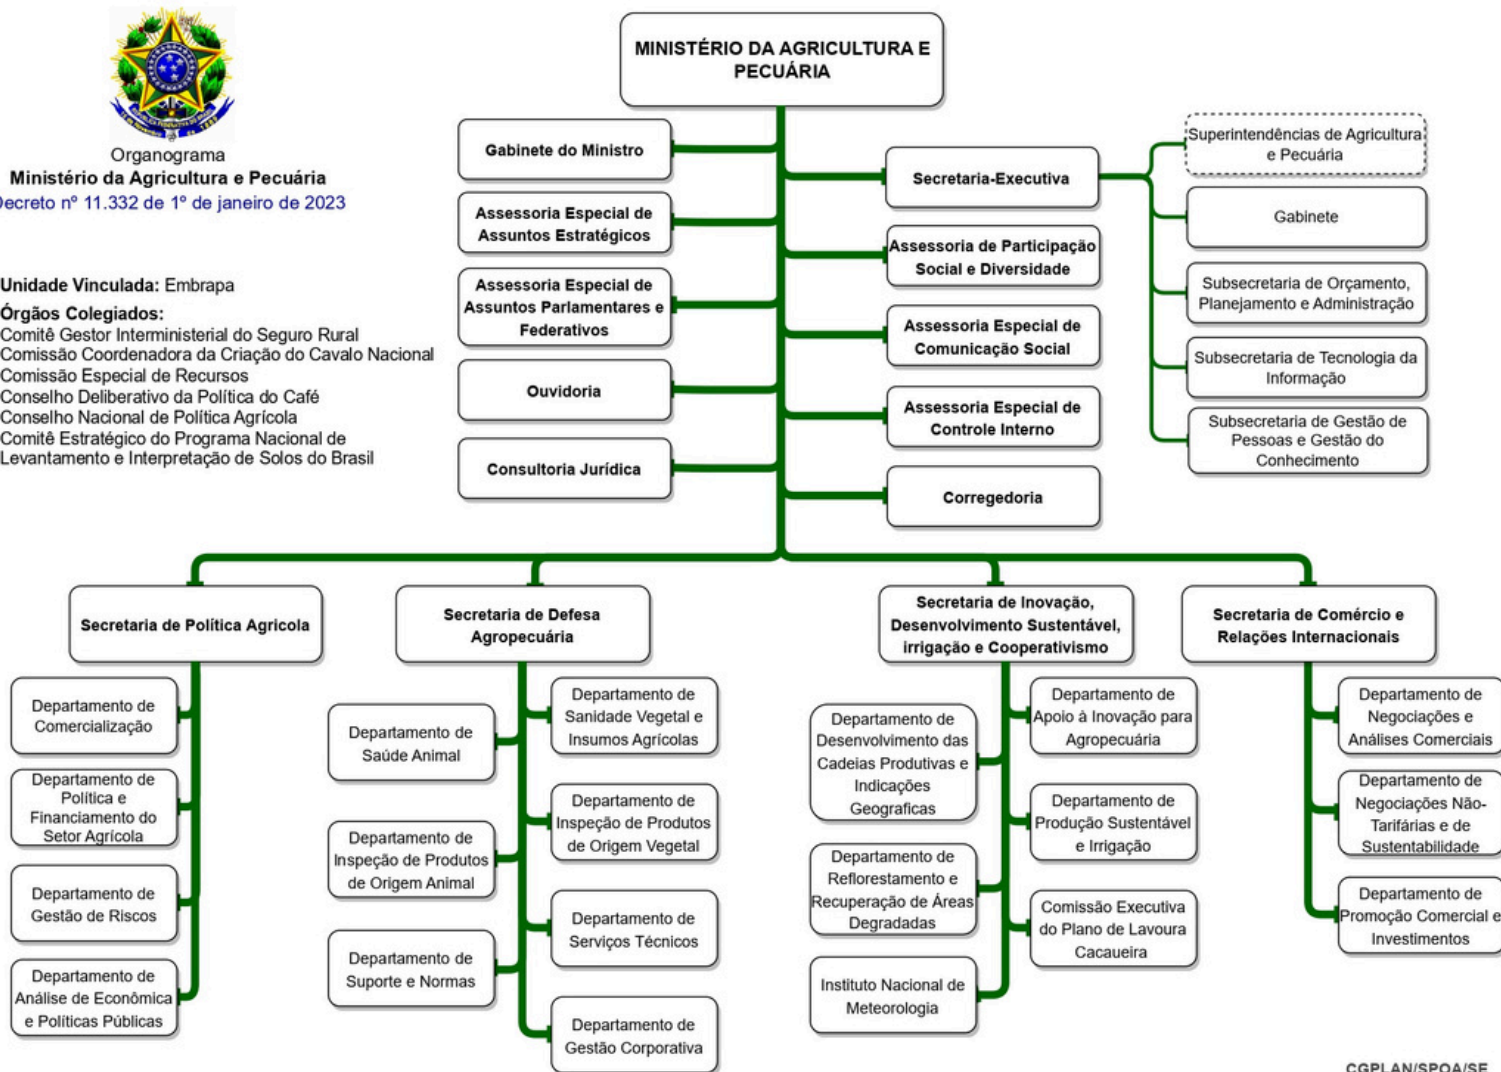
Organograma
Ministério da Agricultura e Pecuária
Decreto nº 11.332 de 1º de janeiro de 2023

Unidade Vinculada: Embrapa

Órgãos Colegiados:
Comitê Gestor Interministerial do Seguro Rural
Comissão Coordenadora da Criação do Cavalo Nacional
Comissão Especial de Recursos
Conselho Deliberativo da Política do Café
Conselho Nacional de Política Agrícola
Comitê Estratégico do Programa Nacional de Levantamento e Interpretação de Solos do Brasil

MINISTÉRIO DA AGRICULTURA E PECUÁRIA

Gabinete do Ministro

Assessoria Especial de Assuntos Estratégicos

Assessoria Especial de Assuntos Parlamentares e Federativos

Ouvidoria

Consultoria Jurídica

Secretaria-Executiva

Assessoria de Participação Social e Diversidade

Assessoria Especial de Comunicação Social

Assessoria Especial de Controle Interno

Corregedoria

Superintendências de Agricultura e Pecuária

Gabinete

Subsecretaria de Orçamento, Planejamento e Administração

Subsecretaria de Tecnologia da Informação

Subsecretaria de Gestão de Pessoas e Gestão do Conhecimento

Secretaria de Política Agricola

Departamento de Comercialização

Departamento de Política e Financiamento do Setor Agrícola

Departamento de Gestão de Riscos

Departamento de Análise de Econômica e Políticas Públicas

Secretaria de Defesa Agropecuária

Departamento de Saúde Animal

Departamento de Inspeção de Produtos de Origem Animal

Departamento de Suporte e Normas

Departamento de Sanidade Vegetal e Insumos Agrícolas

Departamento de Inspeção de Produtos de Origem Vegetal

Departamento de Serviços Técnicos

Departamento de Gestão Corporativa

Secretaria de Inovação, Desenvolvimento Sustentável, irrigação e Cooperativismo

Departamento de Desenvolvimento das Cadeias Produtivas e Indicações Geograficas

Departamento de Reflorestamento e Recuperação de Áreas Degradadas

Instituto Nacional de Meteorologia

Departamento de Apoio à Inovação para Agropecuária

Departamento de Produção Sustentável e Irrigação

Comissão Executiva do Plano de Lavoura Cacaueira

Secretaria de Comércio e Relações Internacionais

Departamento de Negociações e Análises Comerciais

Departamento de Negociações Não-Tarifárias e de Sustentabilidade

Departamento de Promoção Comercial e Investimentos

CGPLAN/SPOA/SE